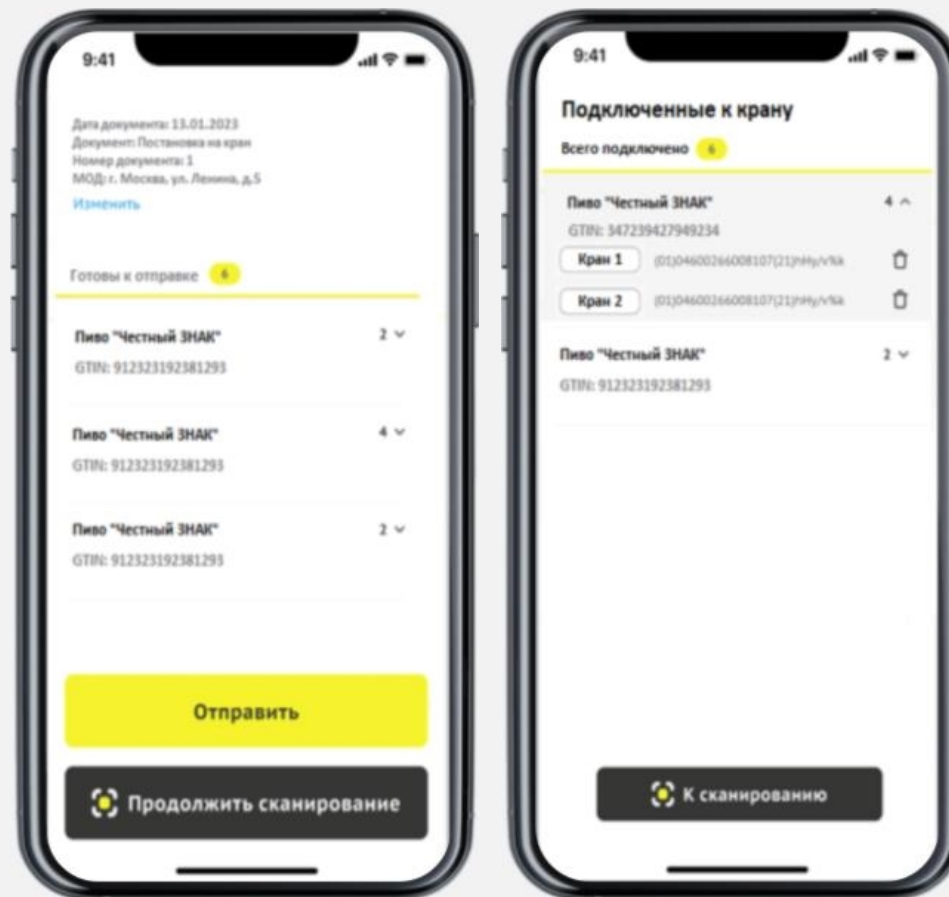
9:41

Дата документа: 13.01.2023
Документ: Постановка на кран
Номер документа: 1
МОД: г. Москва, ул. Ленина, д.5
Изменить

Готовы к отправке 6

Пиво "Честный ЗНАК" 2
GTIN: 912323192381293

Пиво "Честный ЗНАК" 4
GTIN: 912323192381293

Пиво "Честный ЗНАК" 2
GTIN: 912323192381293

Отправить

Продолжить сканирование

9:41

Подключенные к крану

Всего подключено 6

Пиво "Честный ЗНАК" 4
GTIN: 347239427949234

Кран 1 (01)04600266008107(21)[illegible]

Кран 2 (01)04600266008107(21)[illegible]

Пиво "Честный ЗНАК" 2
GTIN: 912323192381293

К сканированию